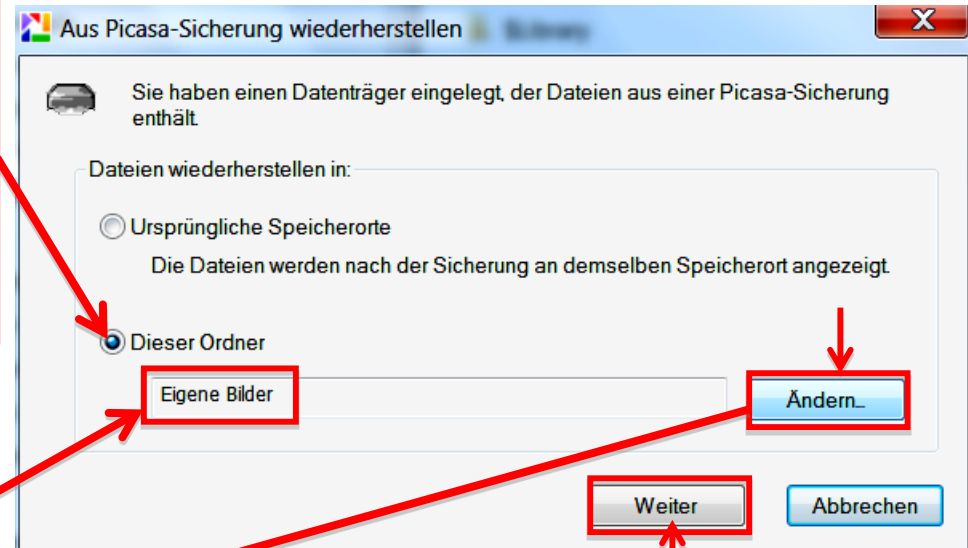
Aus Picasa-Sicherung wiederherstellen

Sie haben einen Datenträger eingelegt, der Dateien aus einer Picasa-Sicherung enthält.

Dateien wiederherstellen in:

Ursprüngliche Speicherorte

Die Dateien werden nach der Sicherung an demselben Speicherort angezeigt.

Dieser Ordner

Eigene Bilder

Ändern...

Weiter

Abbrechen